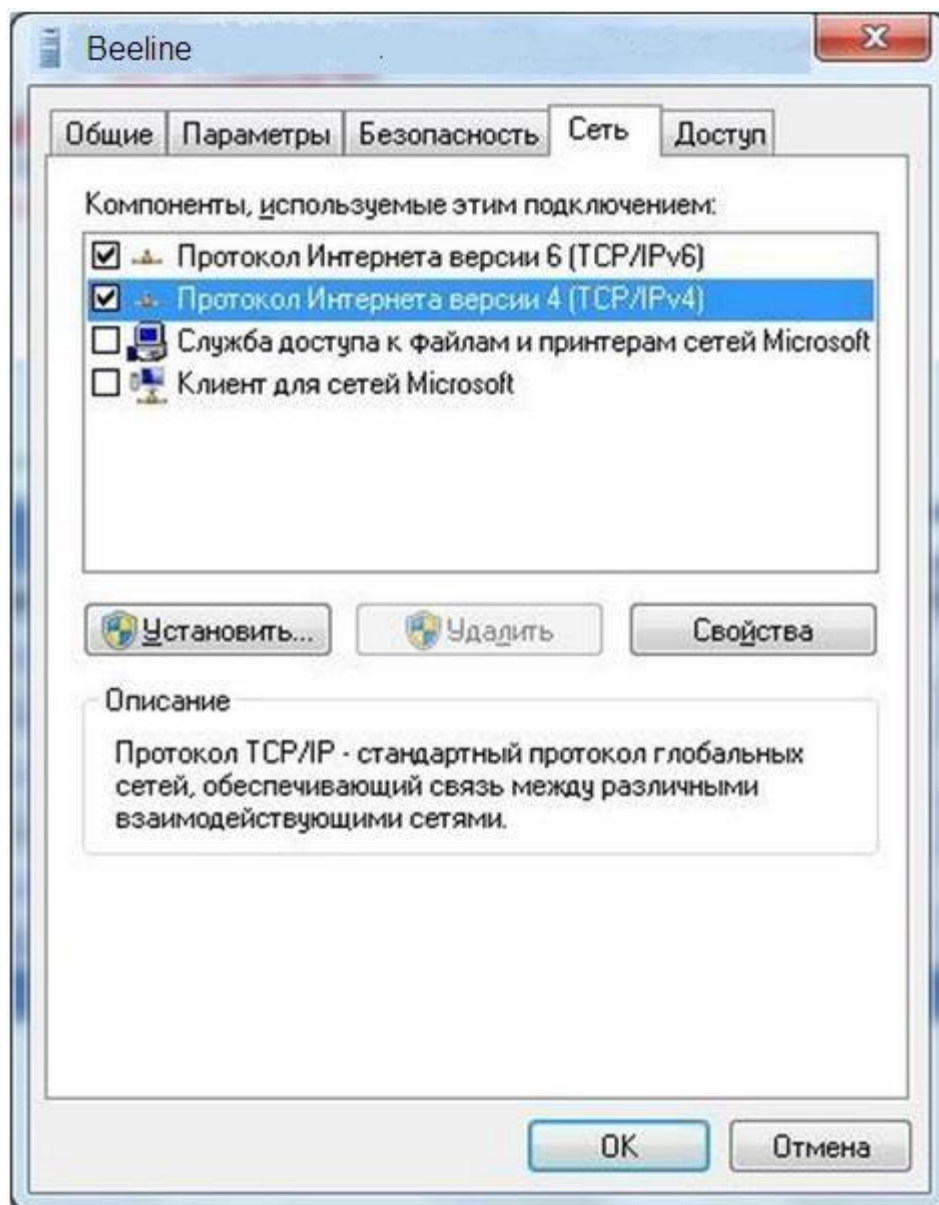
Beeline

Общие | Параметры | Безопасность | Сеть | Доступ

Компоненты, используемые этим подключением:

☑ Протокол Интернета версии 6 (TCP/IPv6)
☑ Протокол Интернета версии 4 (TCP/IPv4)
☐ Служба доступа к файлам и принтерам сетей Microsoft
☐ Клиент для сетей Microsoft

Установить... | Удалить | Свойства

Описание

Протокол TCP/IP - стандартный протокол глобальных сетей, обеспечивающий связь между различными взаимодействующими сетями.

OK | Отмена